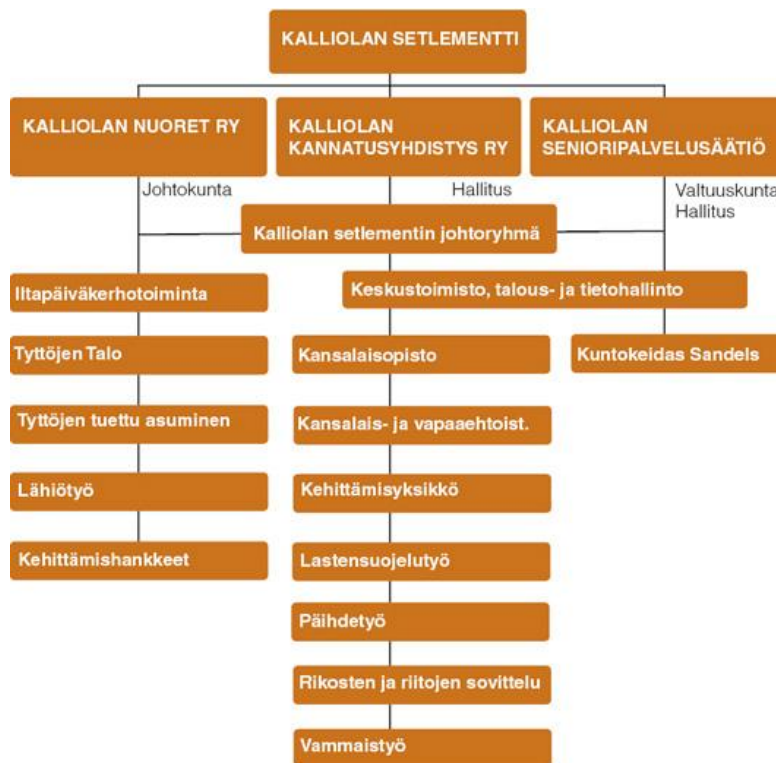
KALLIOLAN SETLEMENTTI

KALLIOLAN NUORET RY

KALLIOLAN KANNATUSYHDISTYS RY

KALLIOLAN SENIORIPALVELUSÄÄTIÖ

Johtokunta

Hallitus

Valtuuskunta
Hallitus

Kalliolan setlementin johtoryhmä

Iltapäiväkerhotoiminta

Keskustoimisto, talous- ja tietohallinto

Tyttöjen Talo

Kansalaisopisto

Kuntokeidas Sandels

Tyttöjen tuettu asuminen

Kansalais- ja vapaaehtoist.

Lähiötyö

Kehittämisyksikkö

Kehittämishankkeet

Lastensuojelutyö

Päihdetyö

Rikosten ja riitojen sovittelu

Vammaistyö